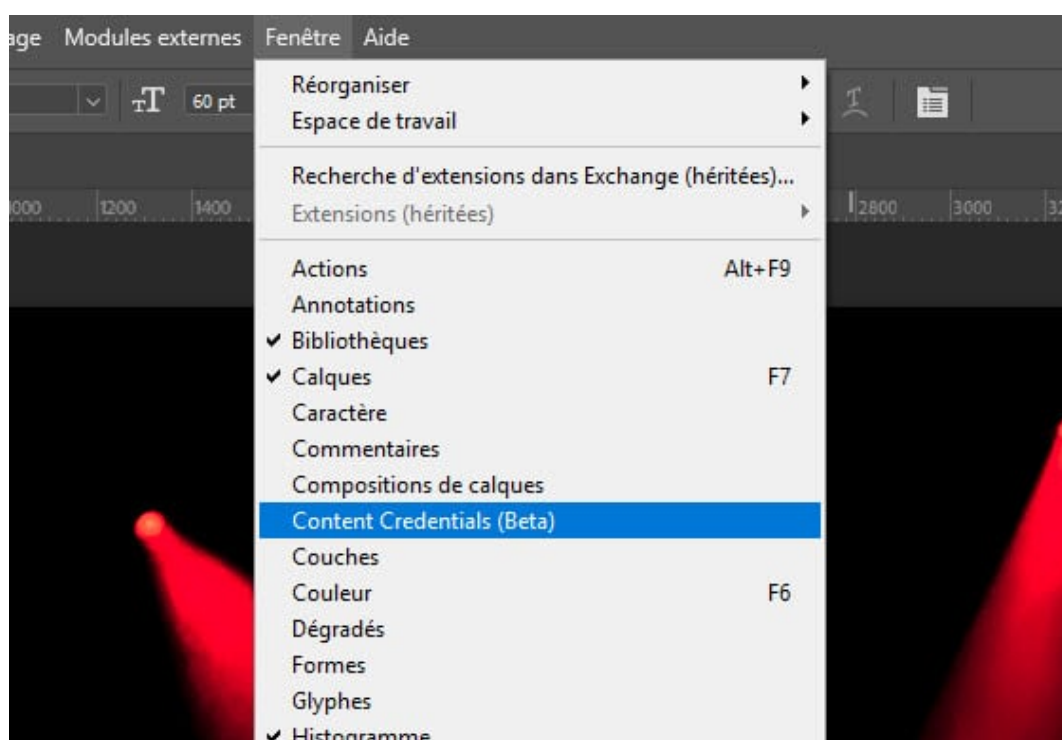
age Modules externes Fenêtre Aide

60 pt

000 1200 1400 2800 3000 32

Réorganiser
Espace de travail

Recherche d'extensions dans Exchange (héritées)...
Extensions (héritées)

Actions Alt+F9
Annotations
✔ Bibliothèques
✔ Calques F7
Caractère
Commentaires
Compositions de calques
Content Credentials (Beta)
Couches
Couleur F6
Dégradés
Formes
Glyphes
✔ Histogramme